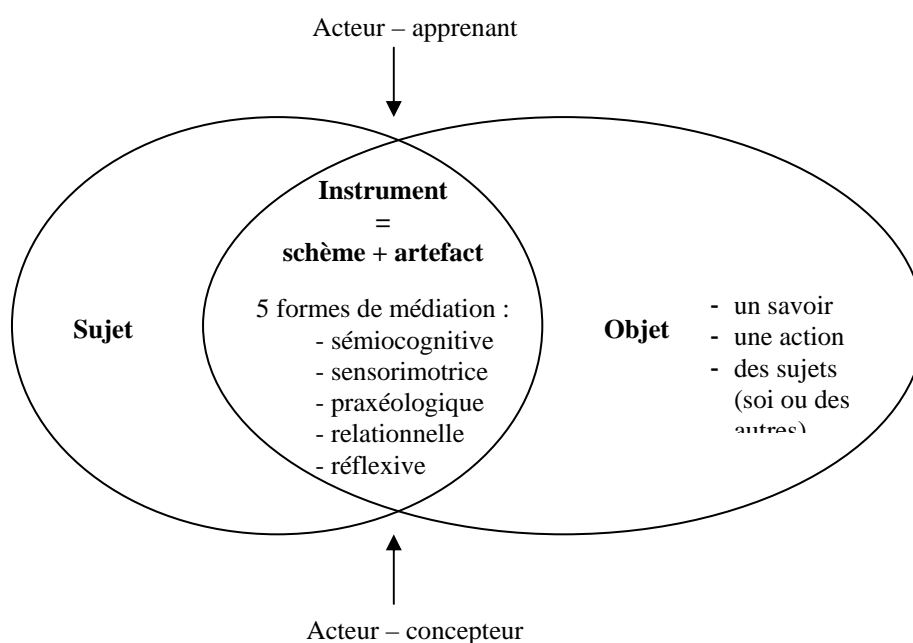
Acteur – apprenant

Instrument
=
schème + artefact

5 formes de médiation :
- sémiocognitive
- sensorimotrice
- praxéologique
- relationnelle
- réflexive

Sujet

Objet

- un savoir
- une action
- des sujets (soi ou des autres)

Acteur – concepteur